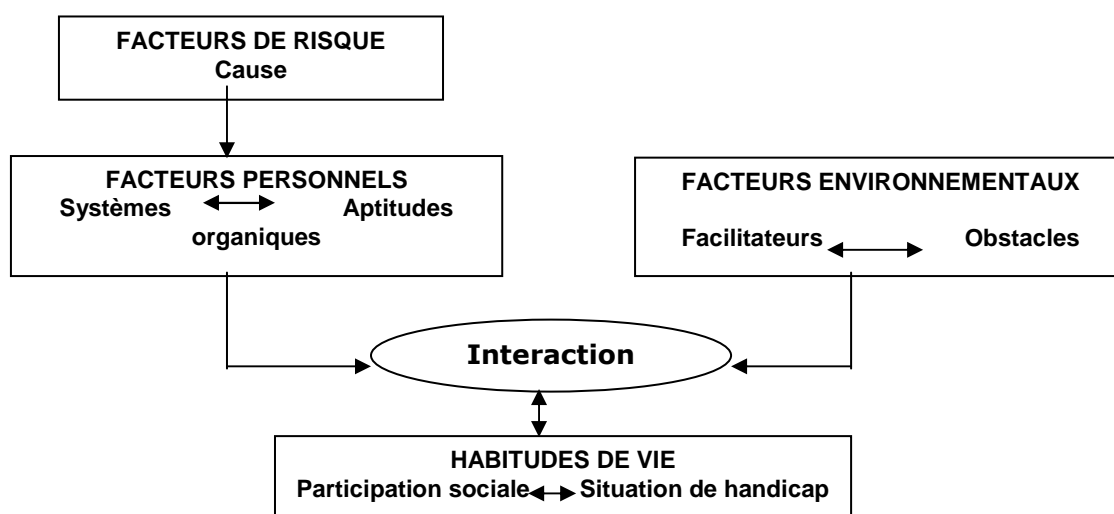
FACTEURS DE RISQUE
Cause

FACTEURS PERSONNELS
Systèmes organiques ↔ Aptitudes

FACTEURS ENVIRONNEMENTAUX
Facilitateurs ↔ Obstacles

Interaction

HABITUDES DE VIE
Participation sociale ↔ Situation de handicap